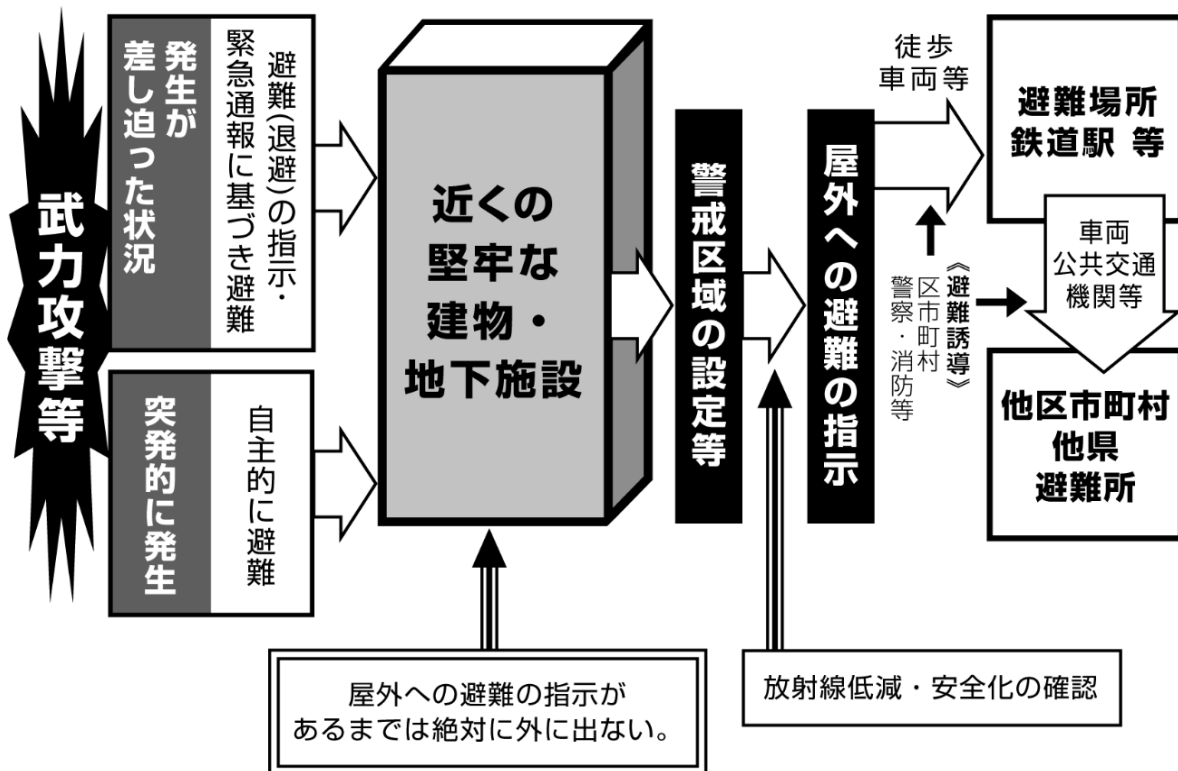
武力攻撃等

発生が差し迫った状況

避難(退避)の指示・緊急通報に基づき避難

突発的に発生

自主的に避難

近くの堅牢な建物・地下施設

警戒区域の設定等

屋外への避難の指示

徒歩
車両等

《避難誘導》
区市町村
警察・消防等

避難場所
鉄道駅 等

車両
公共交通
機関等

他区市町村
他県
避難所

屋外への避難の指示があるまでは絶対に外に出ない。

放射線低減・安全化の確認